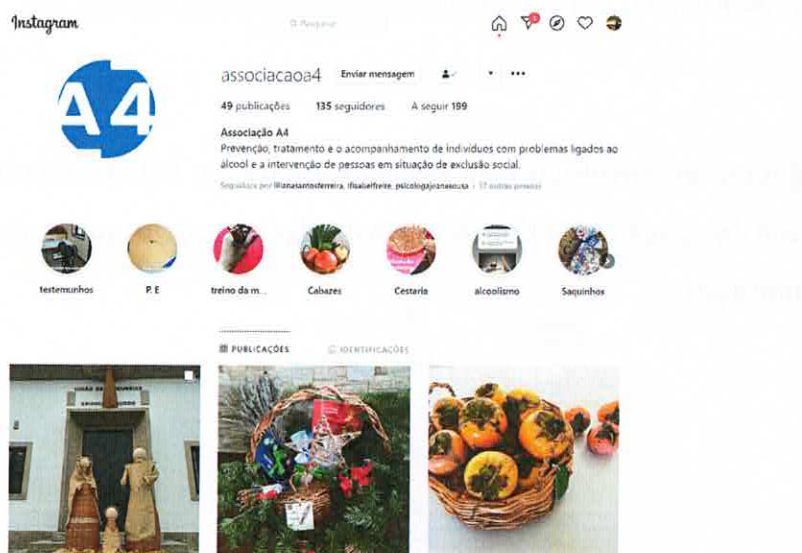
Instagram

Pesquisar

associacaoa4 Enviar mensagem

49 publicações 135 seguidores A seguir 189

Associação A4
Prevenção, tratamento e o acompanhamento de indivíduos com problemas ligados ao álcool e a intervenção de pessoas em situação de exclusão social.

Seguido(a) por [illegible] + 17 outras pessoas

testemunhos P. E treino da m... Cabazes Cestaria alcoolismo Saquinhos

PUBLICAÇÕES IDENTIFICAÇÕES